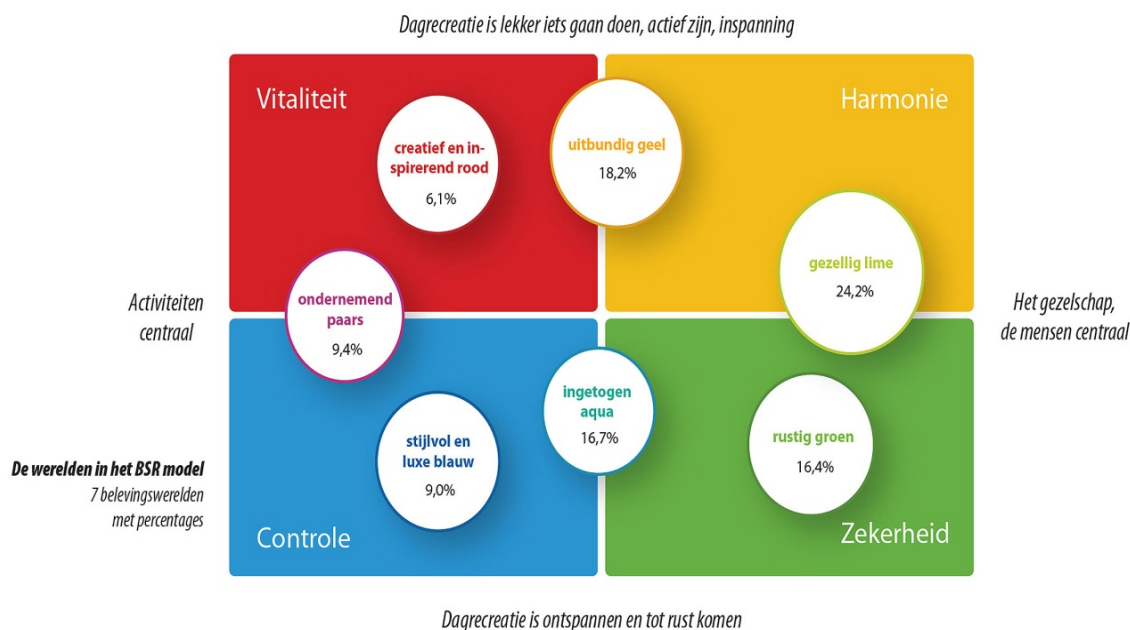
Dagrecreatie is lekker iets gaan doen, actief zijn, inspanning

Vitaliteit

Harmonie

creatief en inspirerend rood
6,1%

uitbundig geel
18,2%

gezellig lime
24,2%

Activiteiten centraal

ondernemend paars
9,4%

Het gezelschap, de mensen centraal

ingetogen aqua
16,7%

stijlvol en luxe blauw
9,0%

rustig groen
16,4%

De werelden in het BSR model
7 belevingswerelden met percentages

Controle

Zekerheid

Dagrecreatie is ontspannen en tot rust komen